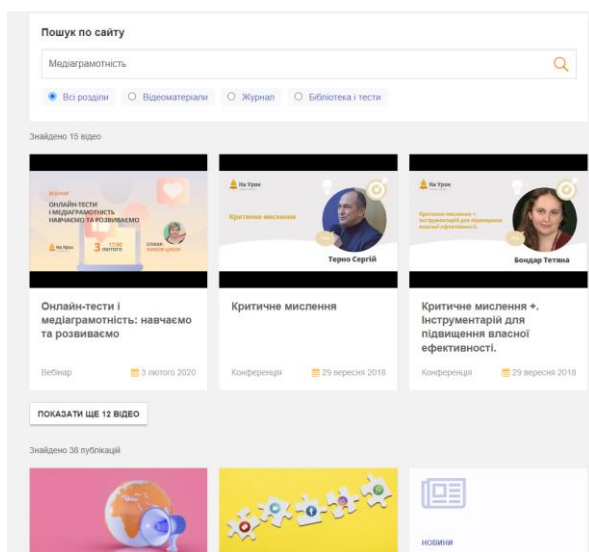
Пошук по сайту

Медіаграмотність

Всі розділи
Відеоматеріали
Журнал
Бібліотека і тести

Знайдено 15 відео

ВЕБІНАР
ОНЛАЙН-ТЕСТИ І МЕДІАГРАМОТНІСТЬ НАВЧАЄМО ТА РОЗВИВАЄМО
На Урок
3 лютого
СПІКЕР:

Онлайн-тести і медіаграмотність: навчаємо та розвиваємо

Вебінар
3 лютого 2020

На Урок
Критичне мислення
Терно Сергій

Критичне мислення

Конференція
29 вересня 2018

На Урок
Критичне мислення +. Інструментарій для підвищення власної ефективності
Бондар Тетяна

Критичне мислення +. Інструментарій для підвищення власної ефективності.

Конференція
29 вересня 2018

ПОКАЗАТИ ЩЕ 12 ВІДЕО

Знайдено 38 публікацій

НОВИНИ